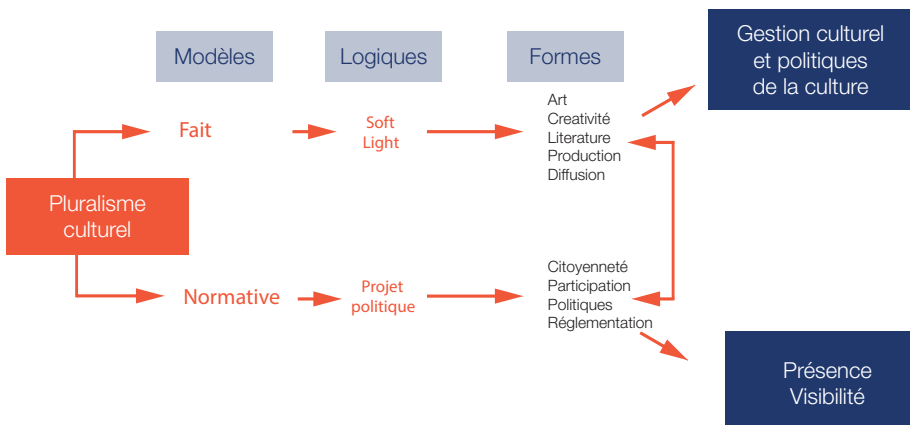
Modèles

Logiques

Formes

Gestion culturel et politiques de la culture

Fait

Soft Light

Art
Creativité
Literature
Production
Diffusion

Pluralisme culturel

Normative

Projet politique

Citoyenneté
Participation
Politiques
Réglementation

Présence Visibilité